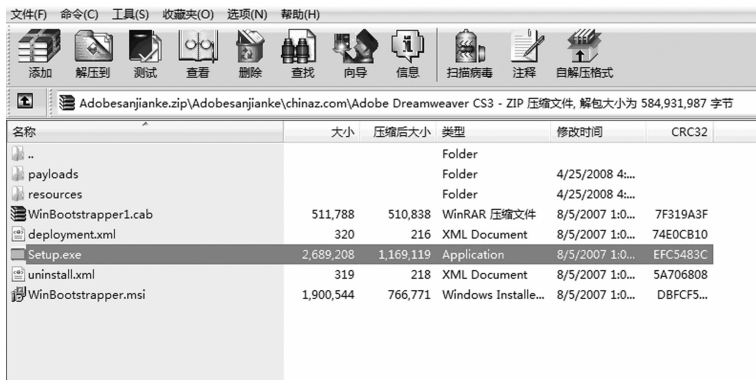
文件(F) 命令(C) 工具(S) 收藏夹(O) 选项(N) 帮助(H)

添加 解压到 测试 查看 删除 查找 向导 信息 扫描病毒 注释 自解压格式

Adobesanjianke.zip\Adobesanjianke\chinaz.com\Adobe Dreamweaver CS3 - ZIP 压缩文件, 解包大小为 584,931,987 字节

| 名称 | 大小 | 压缩后大小 | 类型 | 修改时间 | CRC32 |
|---|---|---|---|---|---|
| .. | | | Folder | | |
| payloads | | | Folder | 4/25/2008 4:... | |
| resources | | | Folder | 4/25/2008 4:... | |
| WinBootstrapper1.cab | 511,788 | 510,838 | WinRAR 压缩文件 | 8/5/2007 1:0... | 7F319A3F |
| deployment.xml | 320 | 216 | XML Document | 8/5/2007 1:0... | 74E0CB10 |
| Setup.exe | 2,689,208 | 1,169,119 | Application | 8/5/2007 1:0... | EFC5483C |
| uninstall.xml | 319 | 218 | XML Document | 8/5/2007 1:0... | 5A706808 |
| WinBootstrapper.msi | 1,900,544 | 766,771 | Windows Installe... | 8/5/2007 1:0... | DBFCF5... |